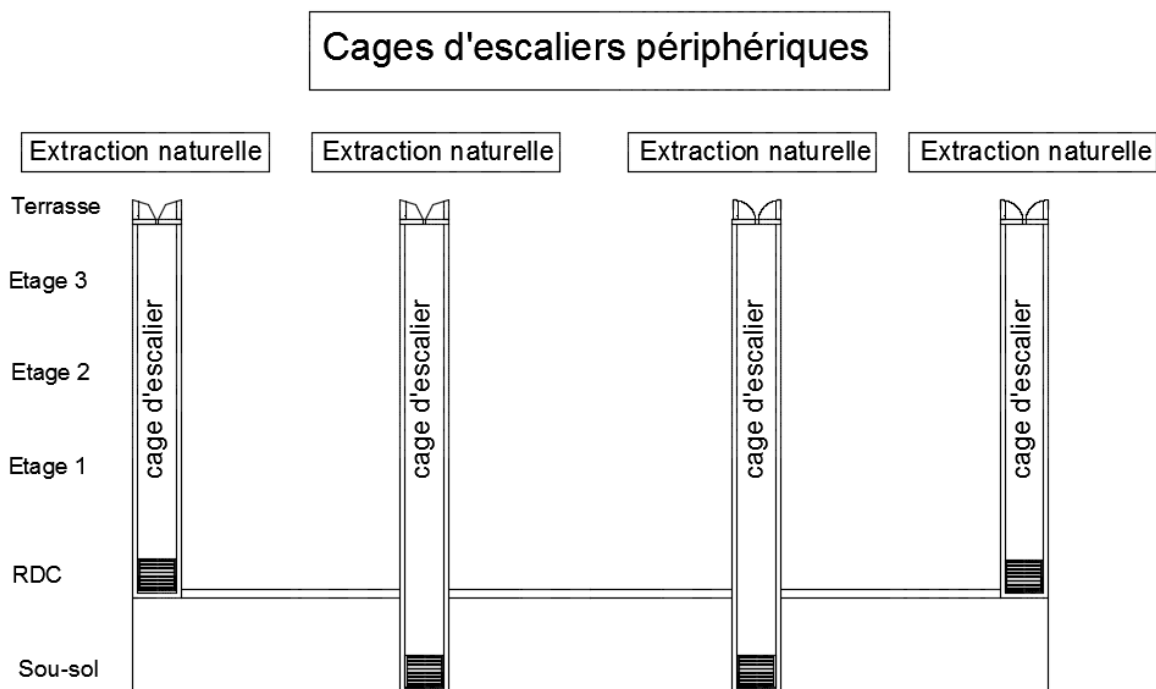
Cages d'escaliers périphériques

Extraction naturelle

Extraction naturelle

Extraction naturelle

Extraction naturelle

Terrasse

Etage 3

Etage 2

Etage 1

RDC

Sou-sol

cage d'escalier

cage d'escalier

cage d'escalier

cage d'escalier